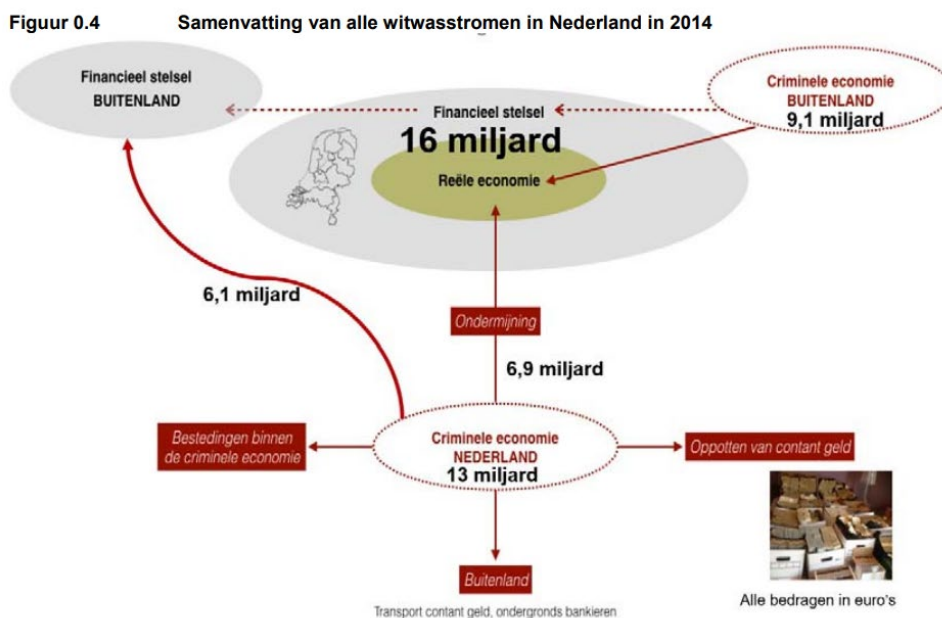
Figuur 0.4 Samenvatting van alle witwasstromen in Nederland in 2014

Financieel stelsel BUITENLAND

Financieel stelsel
16 miljard
Reële economie

Criminele economie BUITENLAND
9,1 miljard

6,1 miljard

Ondermijning

6,9 miljard

Bestedingen binnen de criminele economie

Criminele economie NEDERLAND
13 miljard

Oppotten van contant geld

Buitenland

Transport contant geld, ondergronds bankieren

Alle bedragen in euro's